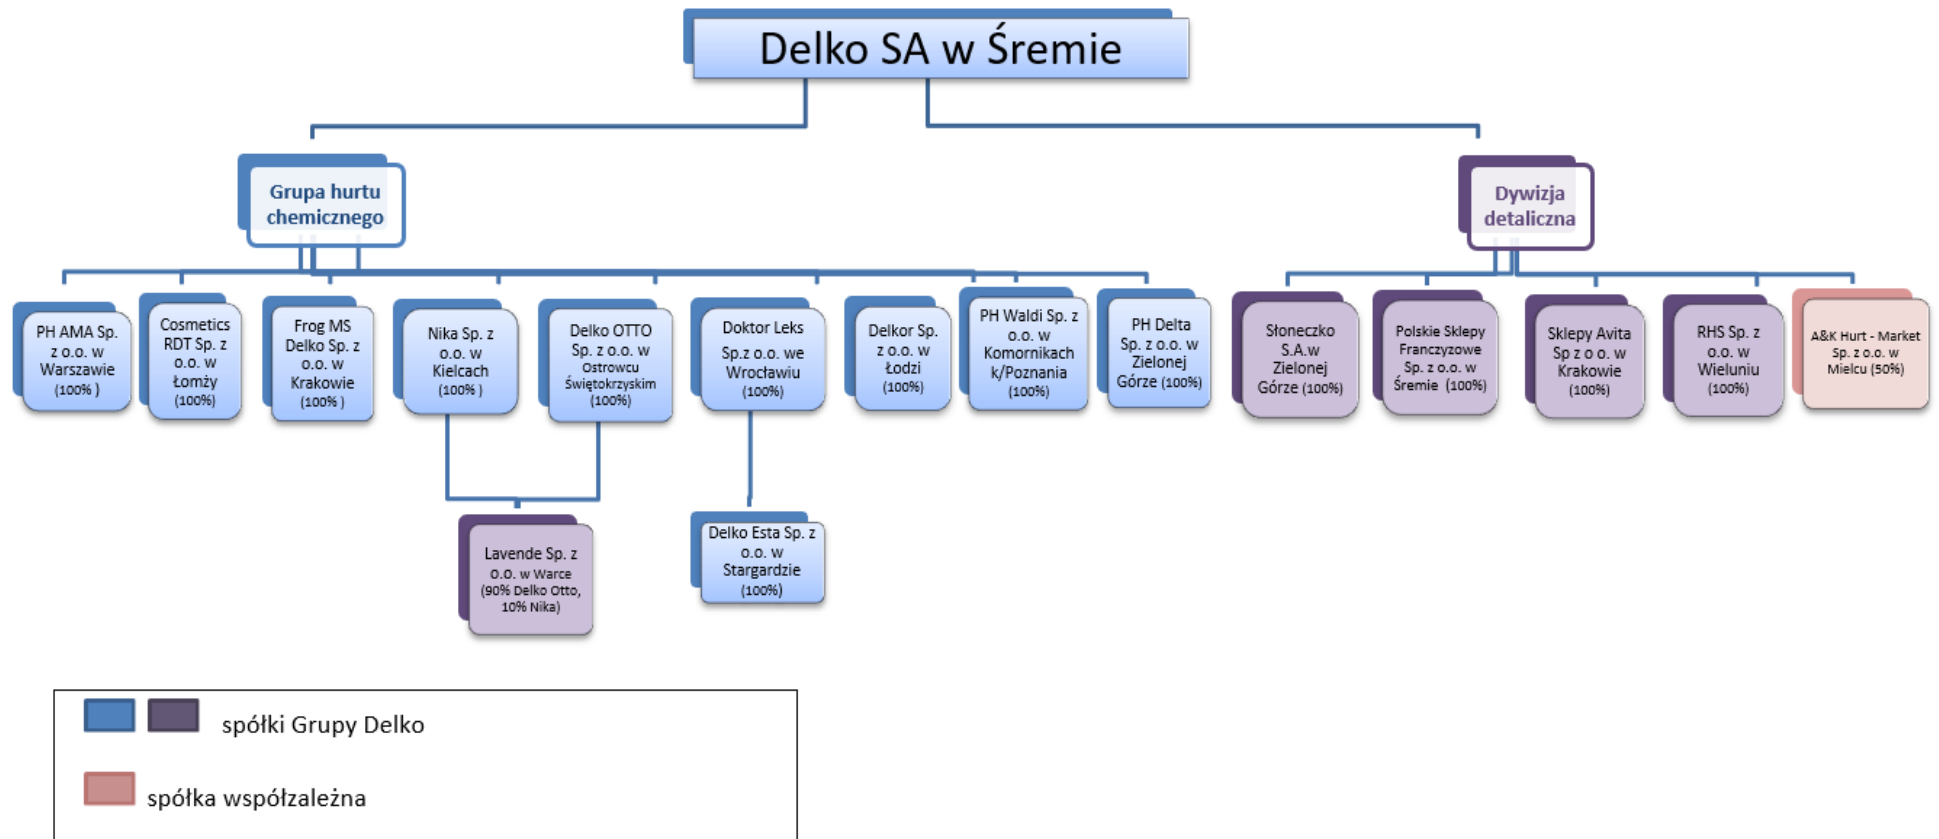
Delko SA w Śremie

Grupa hurtu chemicznego

Dywizja detaliczna

PH AMA Sp. z o.o. w Warszawie (100% )

Cosmetics RDT Sp. z o.o. w Łomży (100%)

Frog MS Delko Sp. z o.o. w Krakowie (100% )

Nika Sp. z o.o. w Kielcach (100% )

Delko OTTO Sp. z o.o. w Ostrowcu Świętokrzyskim (100%)

Doktor Leks Sp.z o.o. we Wrocławiu (100%)

Delkor Sp. z o.o. w Łodzi (100%)

PH Waldi Sp. z o.o. w Komornikach k/Poznania (100%)

PH Delta Sp. z o.o. w Zielonej Górze (100%)

Słoneczko S.A.w Zielonej Górze (100%)

Polskie Sklepy Franczyzowe Sp. z o.o. w Śremie (100%)

Sklepy Avita Sp z o o. w Krakowie (100%)

RHS Sp. z o.o. w Wieluniu (100%)

A&K Hurt - Market Sp. z o.o. w Mielcu (50%)

Lavende Sp. z o.o. w Warce (90% Delko Otto, 10% Nika)

Delko Esta Sp. z o.o. w Stargardzie (100%)

spółki Grupy Delko

spółka współzależna